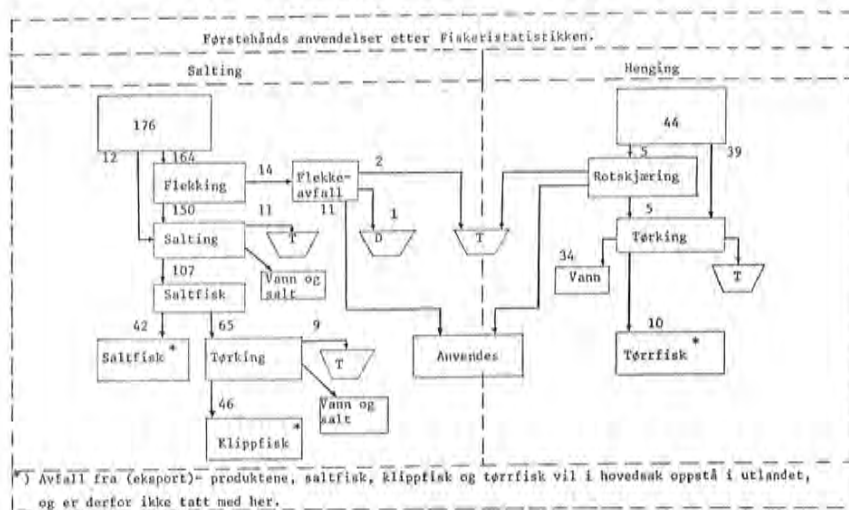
Førstehånds anvendelser etter Fiskeristatistikken.

Salting

Henging

176

12

164

Flekking

14

Flekkeavfall

2

150

11

11

1

Salting

T

D

T

107

Vann og salt

Saltfisk

42

65

9

Saltfisk *

Tørking

T

Anvendes

46

Vann og salt

Klippfisk *

44

5

39

Rotskjæring

5

Tørking

34

Vann

T

10

Tørrfisk *

*) Avfall fra (eksport)- produktene, saltfisk, klippfisk og tørrfisk vil i hovedsak oppstå i utlandet, og er derfor ikke tatt med her.